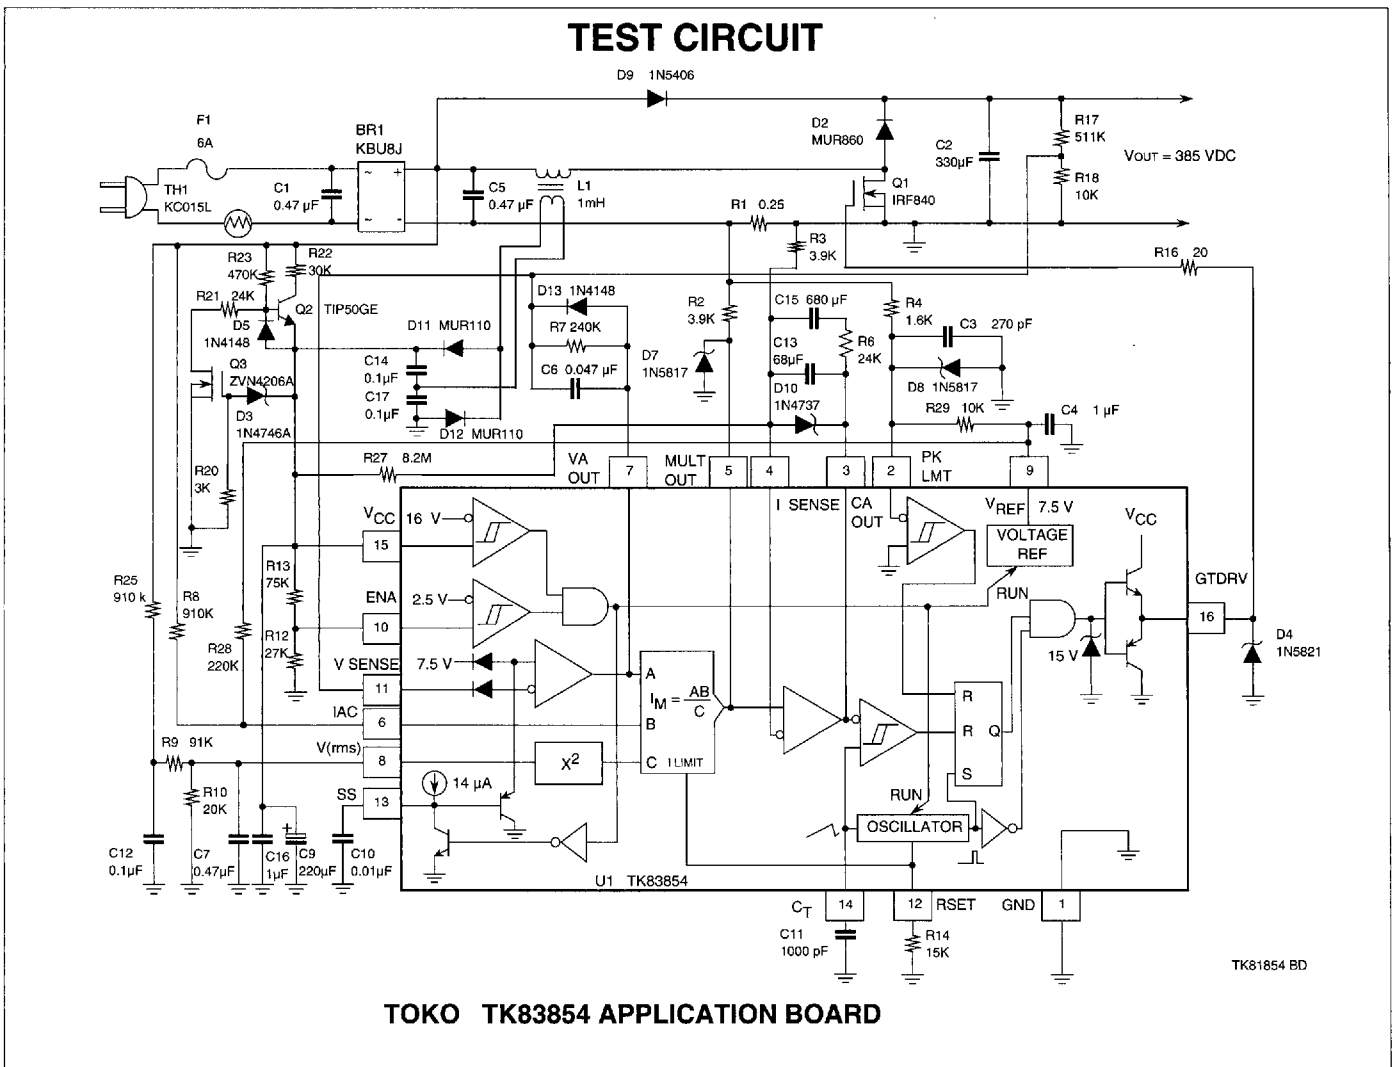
TEST CIRCUIT

D9 1N5406

F1
6A

BR1
KBU8J

TH1
KC015L

C1
0.47 µF

C5
0.47 µF

L1
1mH

D2
MUR860

C2
330µF

R17
511K

R18
10K

$V_{OUT}$ = 385 VDC

Q1
IRF840

R1 0.25

R3
3.9K

R16 20

R23
470K

R22
30K

R21 24K

Q2 TIP50GE

D5
1N4148

Q3
ZVN4206A

D3
1N4746A

D11 MUR110

C14
0.1µF

C17
0.1µF

D12 MUR110

D13 1N4148

R7 240K

C6 0.047 µF

D7
1N5817

R2
3.9K

C15 680 µF

C13
68µF

R6
24K

D10
1N4737

R4
1.6K

C3 270 pF

D8 1N5817

R29 10K

C4 1 µF

R20
3K

R27 8.2M

VA OUT 7

MULT OUT 5

4

I SENSE

3 CA OUT

2 PK LMT

9

$V_{REF}$ 7.5 V

VOLTAGE REF

$V_{CC}$

GTDRV

16

D4
1N5821

R25
910 k

R8
910K

R28
220K

R13
75K

R12
27K

$V_{CC}$ 15

16 V

ENA 10

2.5 V

V SENSE 11

7.5 V

IAC 6

V(rms) 8

SS 13

14 µA

$X^2$

A
$I_M = \frac{AB}{C}$
B
C I LIMIT

RUN

15 V

R
R Q
S

RUN

OSCILLATOR

R9 91K

R10
20K

C12
0.1µF

C7
0.47µF

C16
1µF

C9
220µF

C10
0.01µF

U1 TK83854

$C_T$ 14

C11
1000 pF

12 RSET

R14
15K

GND 1

TK81854 BD

TOKO TK83854 APPLICATION BOARD